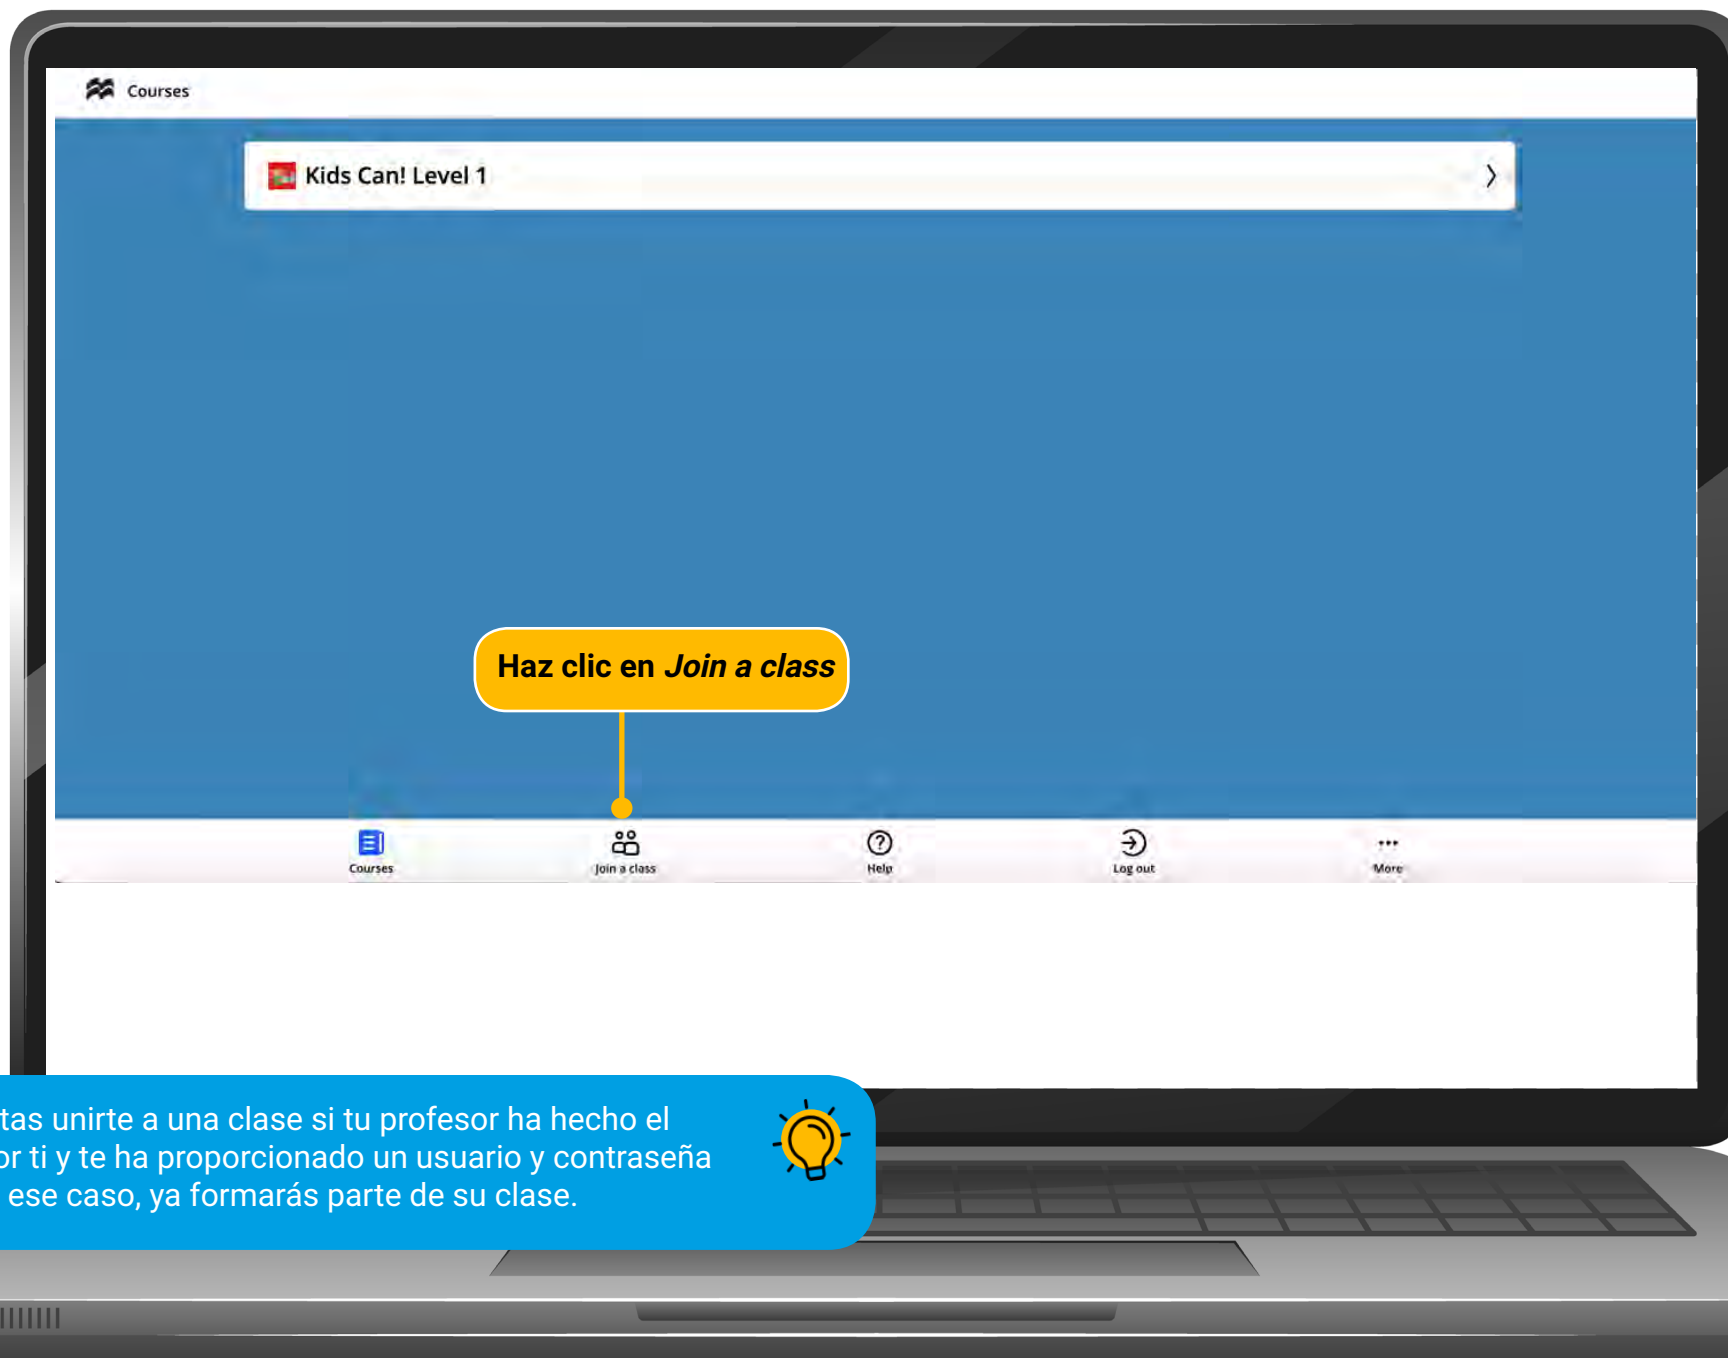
Courses

Kids Can! Level 1

Haz clic en *Join a class*

Courses
Join a class
Help
Log out
More

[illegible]tas unirte a una clase si tu profesor ha hecho el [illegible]or ti y te ha proporcionado un usuario y contraseña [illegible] ese caso, ya formarás parte de su clase.